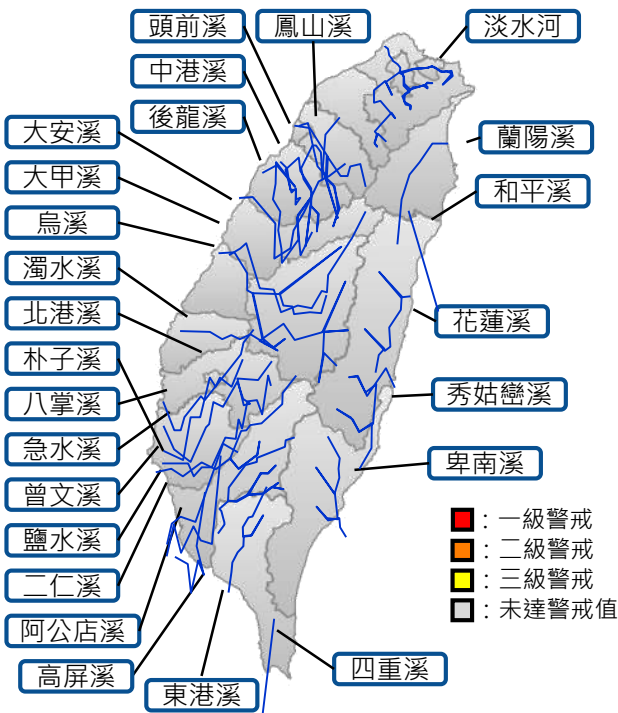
頭前溪
鳳山溪
淡水河
中港溪
後龍溪
大安溪
蘭陽溪
大甲溪
和平溪
烏溪
濁水溪
北港溪
花蓮溪
朴子溪
八掌溪
秀姑巒溪
急水溪
卑南溪
曾文溪
鹽水溪
：一級警戒
：二級警戒
二仁溪
：三級警戒
：未達警戒值
阿公店溪
高屏溪
四重溪
東港溪